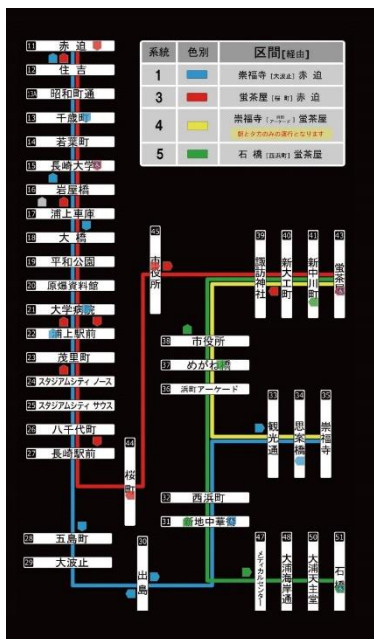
11 赤迫
12 住吉
13 昭和町通
14 千歳町
15 若葉町
16 長崎大学
16 岩屋橋
17 浦上車庫
18 大橋
19 平和公園
20 原爆資料館
21 大学病院
22 浦上駅前
23 茂里町
24 スタジアムシティ ノース
25 スタジアムシティ サウス
26 八千代町
27 長崎駅前
28 五島町
29 大波止

| 系統 | 色別 | 区間【経由】 |
|---|---|---|
| 1 | | 崇福寺【大波止】赤迫 |
| 3 | | 蛍茶屋【桜町】赤迫 |
| 4 | | 崇福寺【西浜町アーケード】蛍茶屋 朝と夕方のみの運行となります |
| 5 | | 石橋【西浜町】蛍茶屋 |

45 市役所
39 諏訪神社
40 新大工町
41 新中川町
42 蛍茶屋
38 市役所
37 めがね橋
36 浜町アーケード
33 観光通
34 思案橋
35 崇福寺
44 桜町
32 西浜町
31 築町 地中華街
30 出島
47 メディカルセンター
48 大浦海岸通
50 大浦天主堂
51 石橋